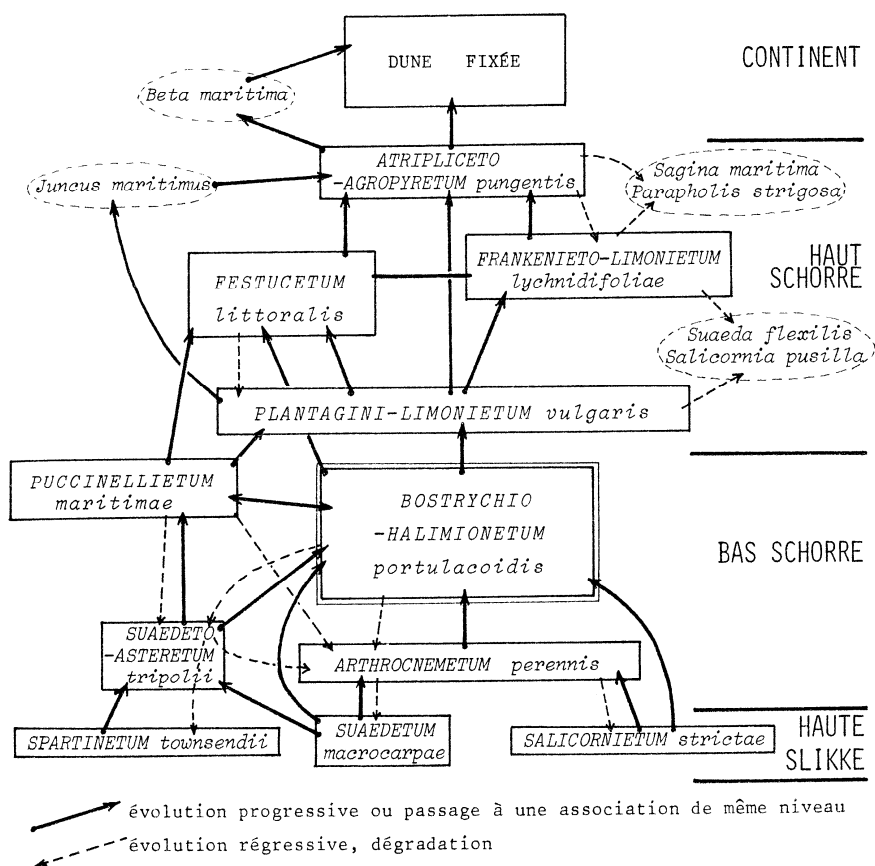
DUNE FIXÉE

CONTINENT

Beta maritima

ATRIPLICETO -AGROPYRETUM pungentis

Juncus maritimus

Sagina maritima Parapholis strigosa

FESTUCETUM littoralis

FRANKENIETO-LIMONIETUM lychnidifoliae

HAUT SCHORRE

Suaeda flexilis Salicornia pusilla

PLANTAGINI-LIMONIETUM vulgaris

PUCCINELLIETUM maritimae

BOSTRYCHIO -HALIMIONETUM portulacoidis

BAS SCHORRE

SUAEDETO -ASTERETUM tripolii

ARTHROCNEMETUM perennis

SPARTINETUM townsendii

SUAEDETUM macrocarpae

SALICORNIETUM strictae

HAUTE SLIKKE

évolution progressive ou passage à une association de même niveau

évolution régressive, dégradation